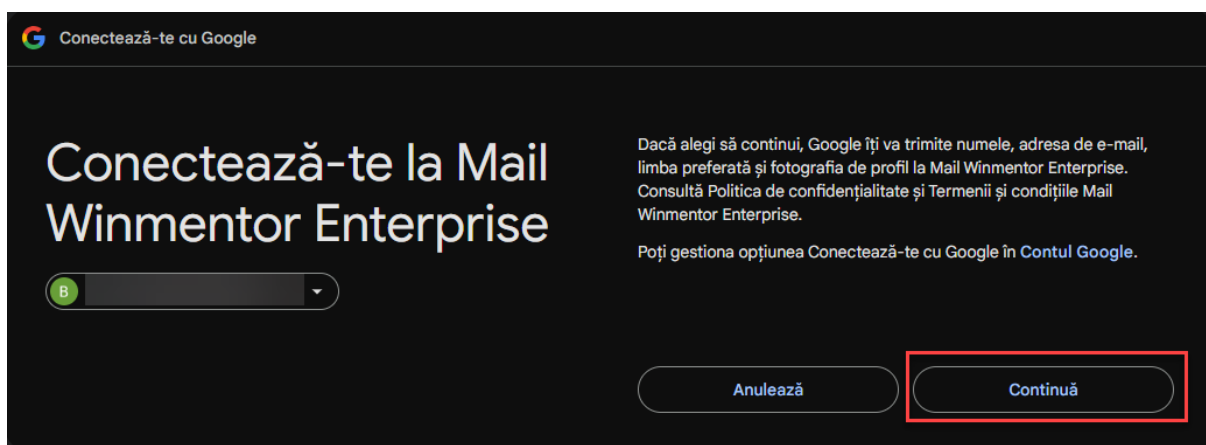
Conectează-te cu Google

Conectează-te la Mail Winmentor Enterprise

B

Dacă alegi să continui, Google îți va trimite numele, adresa de e-mail, limba preferată și fotografia de profil la Mail Winmentor Enterprise. Consultă Politica de confidențialitate și Termenii și condițiile Mail Winmentor Enterprise.

Poți gestiona opțiunea Conectează-te cu Google în Contul Google.

Anulează

Continuă